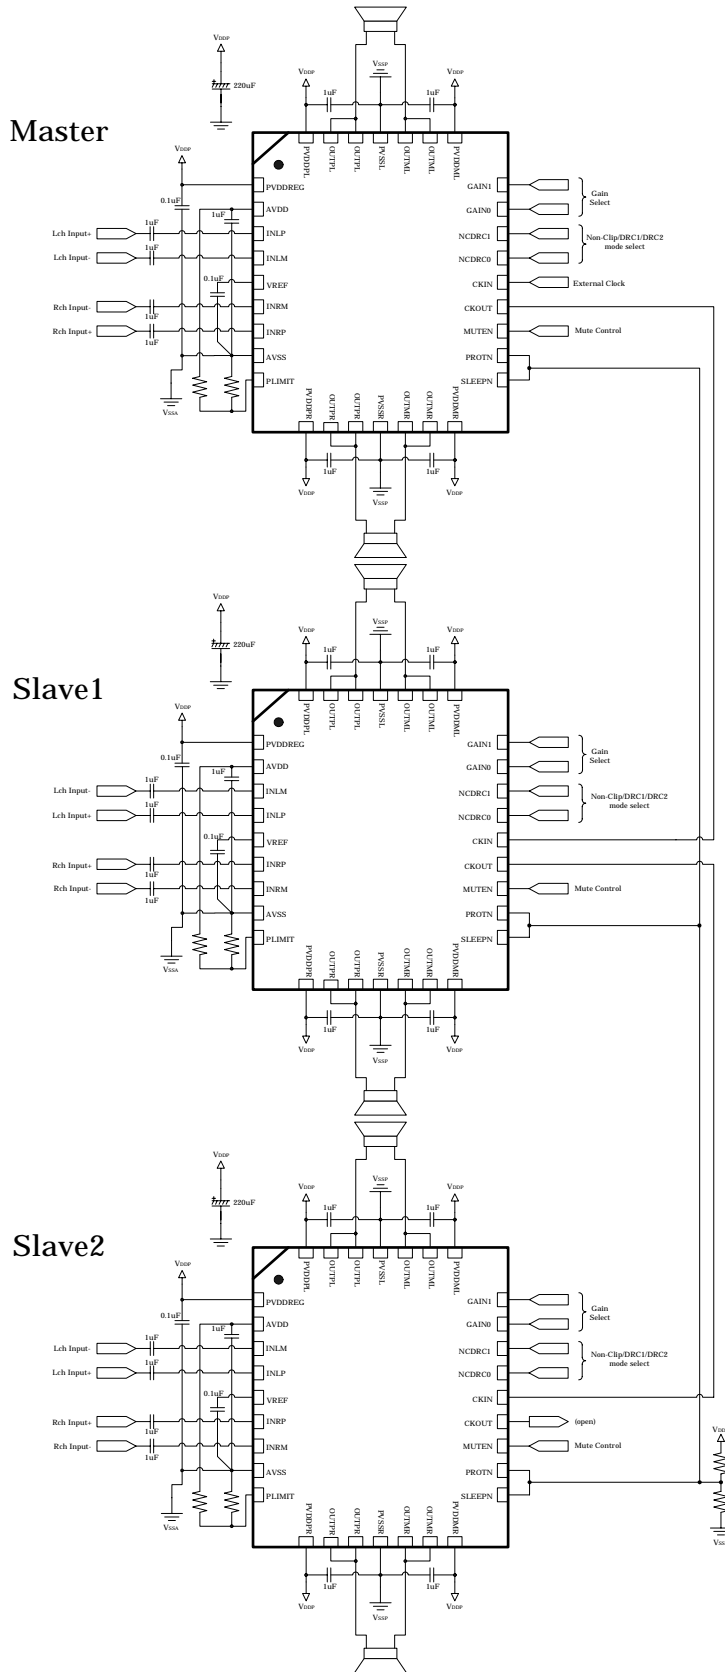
VDDP
220uF
VDDP
VSSP
VDDP
1uF
1uF
Master
PVDDPL
OUTPL
OUTPL
PVSSL
OUTML
OUTML
PVDDML
VDDP
PVDDREG
GAIN1
Gain Select
0.1uF
AVDD
GAIN0
1uF
Lch Input+
1uF
INLP
NCDRC1
Non-Clip/DRC1/DRC2 mode select
Lch Input-
1uF
INLM
NCDRC0
0.1uF
VREF
CKIN
External Clock
Rch Input-
INRM
CKOUT
1uF
Rch Input+
INRP
MUTEN
Mute Control
1uF
AVSS
PROTN
PLIMIT
SLEEPN
VSSA
PVDDPR
OUTPR
OUTPR
PVSSR
OUTMR
OUTMR
PVDDMR
1uF
1uF
VDDP
VSSP
VDDP

VDDP
220uF
VDDP
VSSP
VDDP
1uF
1uF
Slave1
PVDDPL
OUTPL
OUTPL
PVSSL
OUTML
OUTML
PVDDML
VDDP
PVDDREG
GAIN1
Gain Select
0.1uF
AVDD
GAIN0
1uF
Lch Input-
1uF
INLM
NCDRC1
Non-Clip/DRC1/DRC2 mode select
Lch Input+
1uF
INLP
NCDRC0
0.1uF
VREF
CKIN
Rch Input+
INRP
CKOUT
1uF
Rch Input-
INRM
MUTEN
Mute Control
1uF
AVSS
PROTN
PLIMIT
SLEEPN
VSSA
PVDDPR
OUTPR
OUTPR
PVSSR
OUTMR
OUTMR
PVDDMR
1uF
1uF
VDDP
VSSP
VDDP

VDDP
220uF
VDDP
VSSP
VDDP
1uF
1uF
Slave2
PVDDPL
OUTPL
OUTPL
PVSSL
OUTML
OUTML
PVDDML
VDDP
PVDDREG
GAIN1
Gain Select
0.1uF
AVDD
GAIN0
1uF
Lch Input-
1uF
INLM
NCDRC1
Non-Clip/DRC1/DRC2 mode select
Lch Input+
1uF
INLP
NCDRC0
0.1uF
VREF
CKIN
Rch Input+
INRP
CKOUT
(open)
1uF
Rch Input-
INRM
MUTEN
Mute Control
1uF
AVSS
PROTN
VDD
PLIMIT
SLEEPN
VSSA
VSS
PVDDPR
OUTPR
OUTPR
PVSSR
OUTMR
OUTMR
PVDDMR
1uF
1uF
VDDP
VSSP
VDDP